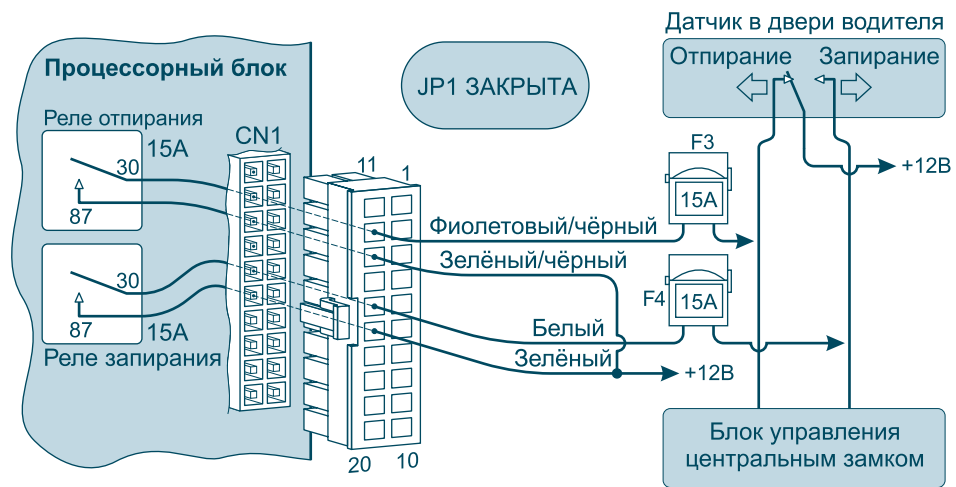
Датчик в двери водителя
Отпирание
Запирание
Процессорный блок
JP1 ЗАКРЫТА
Реле отпирания
15A
CN1
30
87
11
1
F3
+12В
15A
Фиолетовый/чёрный
Зелёный/чёрный
30
F4
15A
87
15A
Белый
Реле запирания
Зелёный
+12В
20
10
Блок управления центральным замком